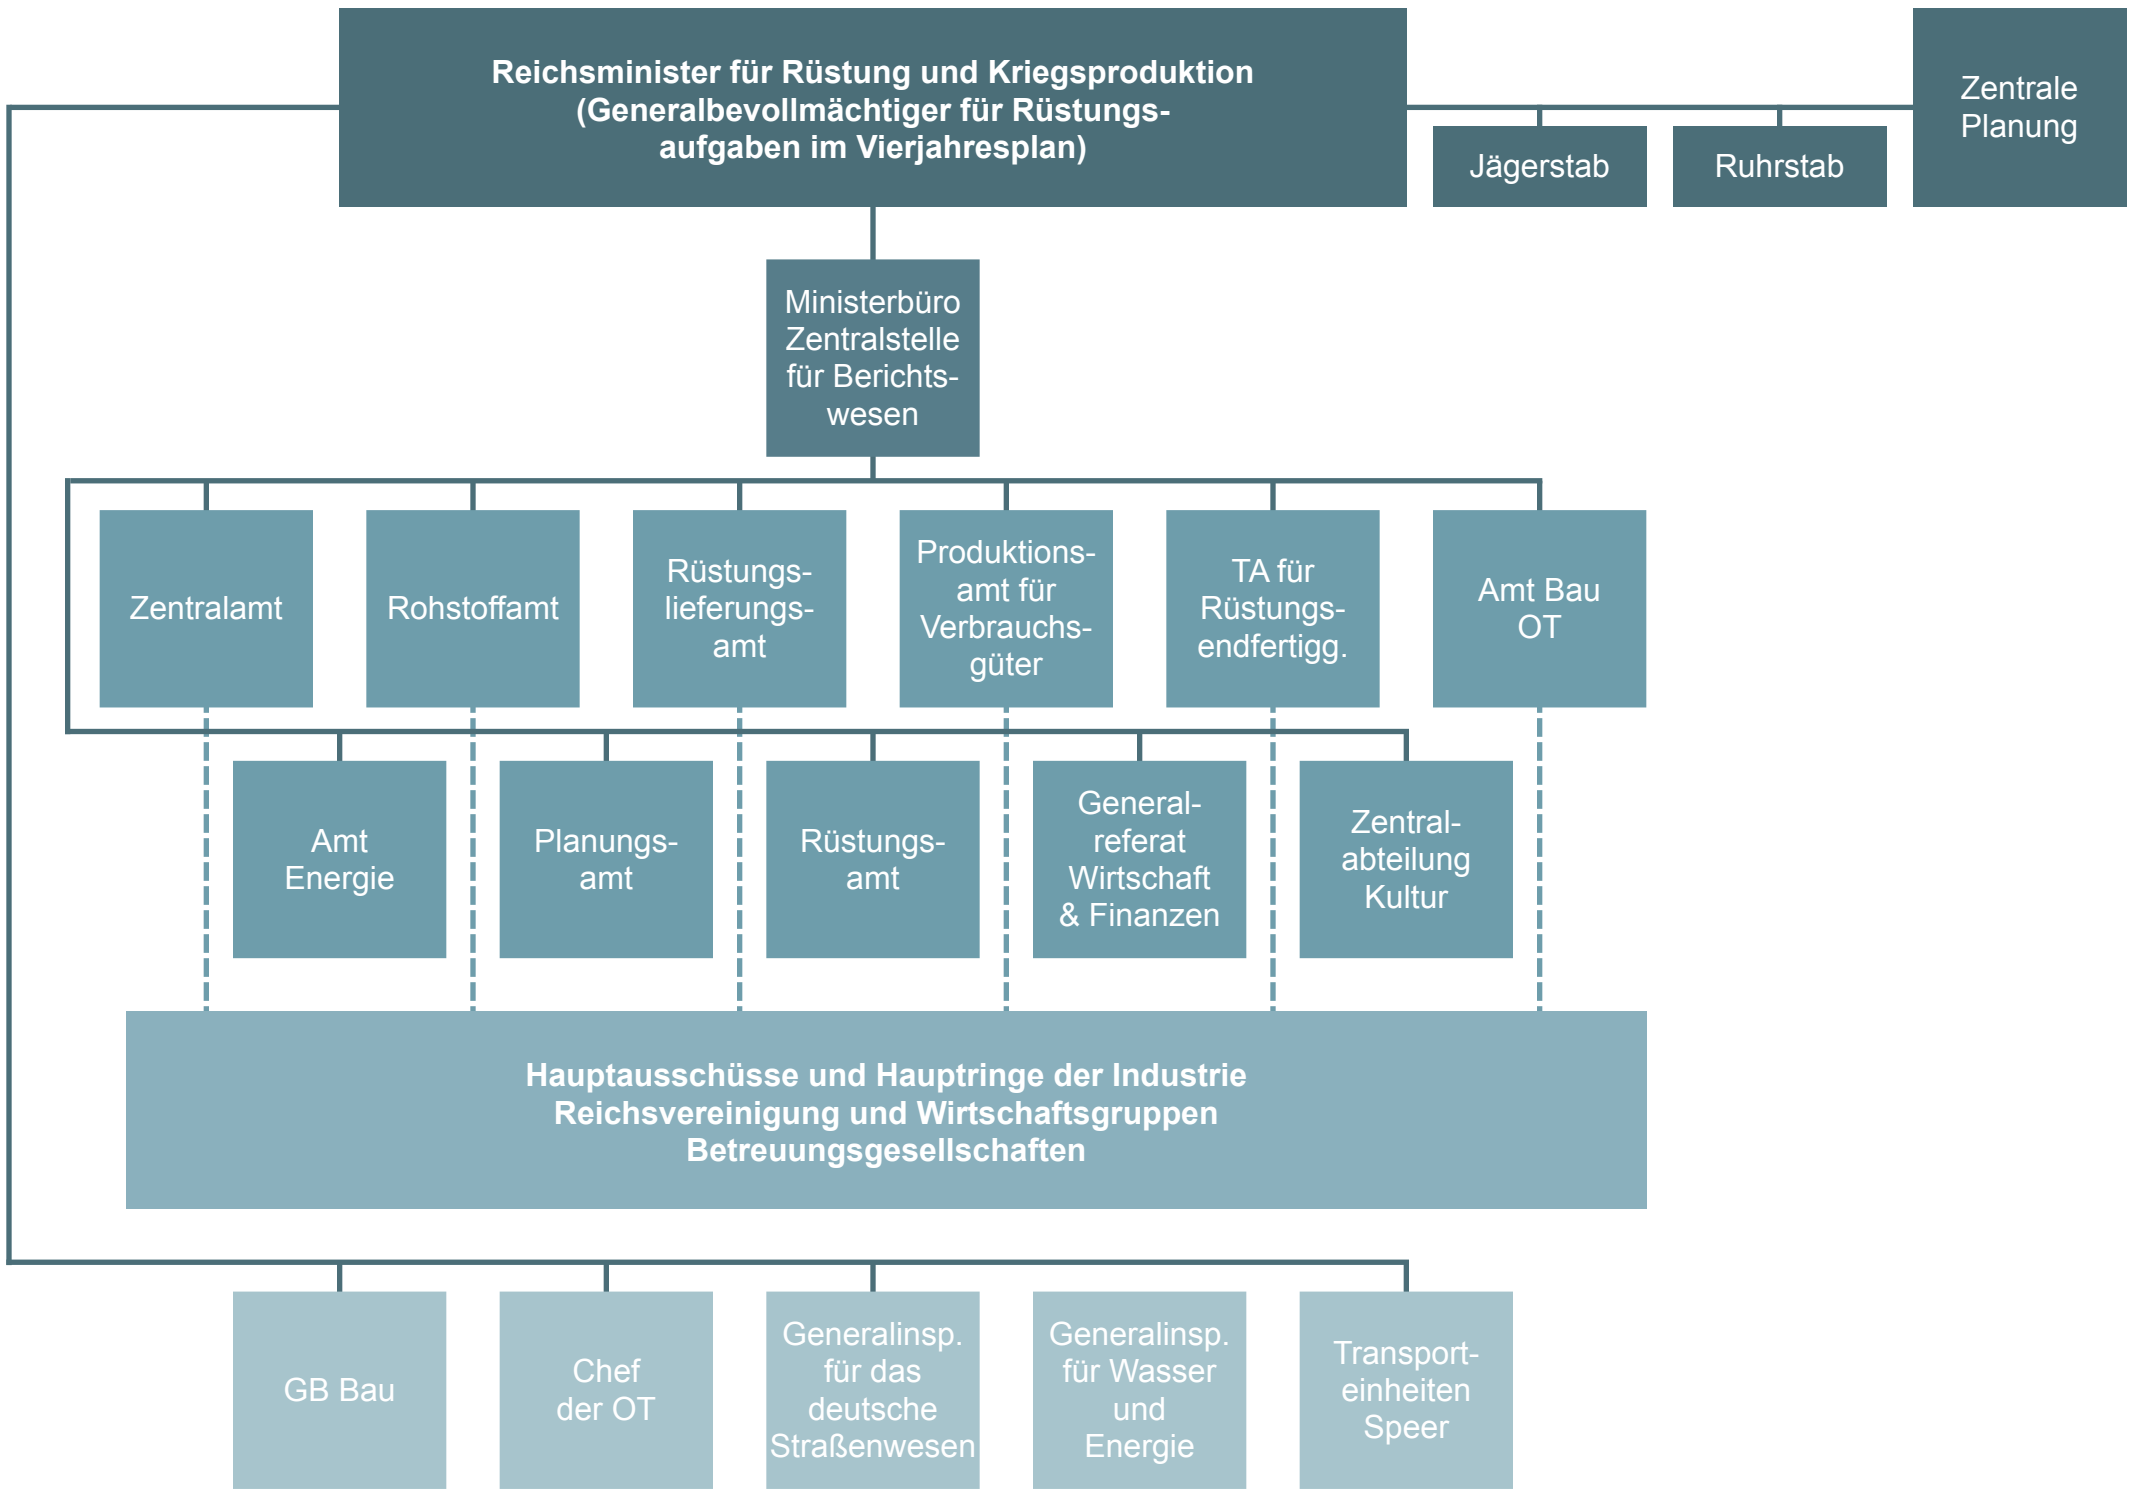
Reichsminister für Rüstung und Kriegsproduktion (Generalbevollmächtiger für Rüstungsaufgaben im Vierjahresplan)

Jägerstab

Ruhrstab

Zentrale Planung

Ministerbüro Zentralstelle für Berichtswesen

Zentralamt

Rohstoffamt

Rüstungslieferungsamt

Produktionsamt für Verbrauchsgüter

TA für Rüstungsendfertigg.

Amt Bau OT

Amt Energie

Planungsamt

Rüstungsamt

Generalreferat Wirtschaft & Finanzen

Zentralabteilung Kultur

Hauptausschüsse und Hauptringe der Industrie
Reichsvereinigung und Wirtschaftsgruppen
Betreuungsgesellschaften

GB Bau

Chef der OT

Generalinsp. für das deutsche Straßenwesen

Generalinsp. für Wasser und Energie

Transporteinheiten Speer